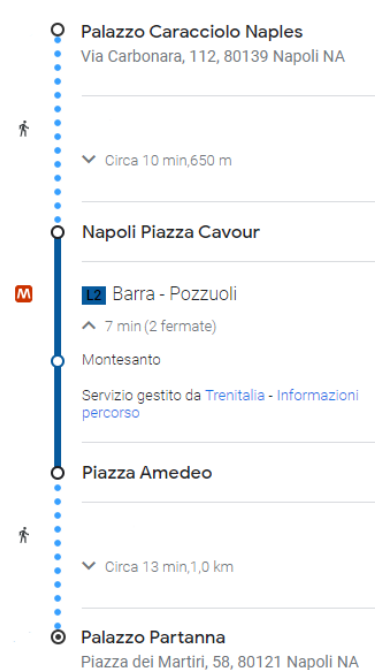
Palazzo Caracciolo Naples
Via Carbonara, 112, 80139 Napoli NA

Circa 10 min,650 m

Napoli Piazza Cavour

M

L2 Barra - Pozzuoli

7 min (2 fermate)

Montesanto

Servizio gestito da Trenitalia - Informazioni percorso

Piazza Amedeo

Circa 13 min,1,0 km

Palazzo Partanna
Piazza dei Martiri, 58, 80121 Napoli NA